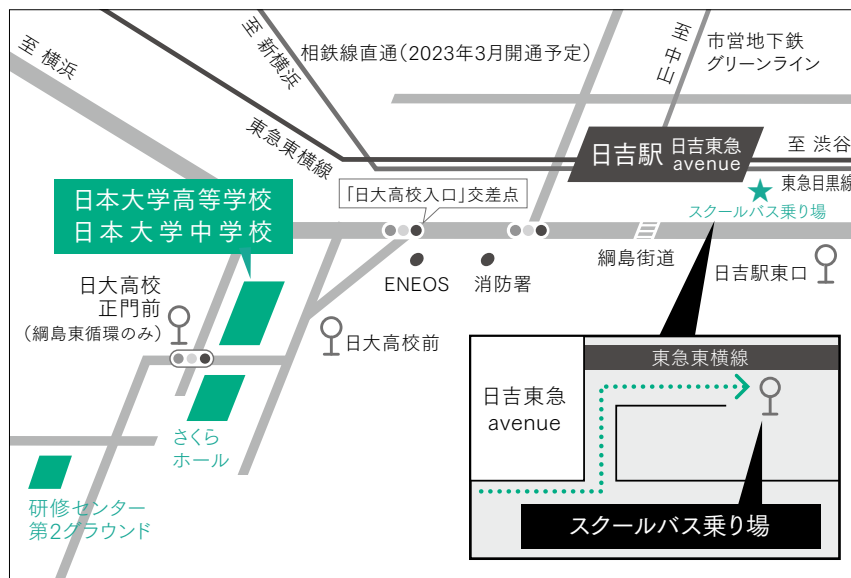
至 横浜

至 新横浜

相鉄線直通（2023年3月開通予定）

至 中山

市営地下鉄 グリーンライン

東急東横線

日吉駅 日吉東急 avenue

至 渋谷

東急目黒線

スクールバス乗り場

日本大学高等学校
日本大学中学校

「日大高校入口」交差点

綱島街道

日吉駅東口

ENEOS

消防署

日大高校 正門前 （綱島東循環のみ）

日大高校前

東急東横線

日吉東急 avenue

さくら ホール

研修センター 第2グラウンド

スクールバス乗り場